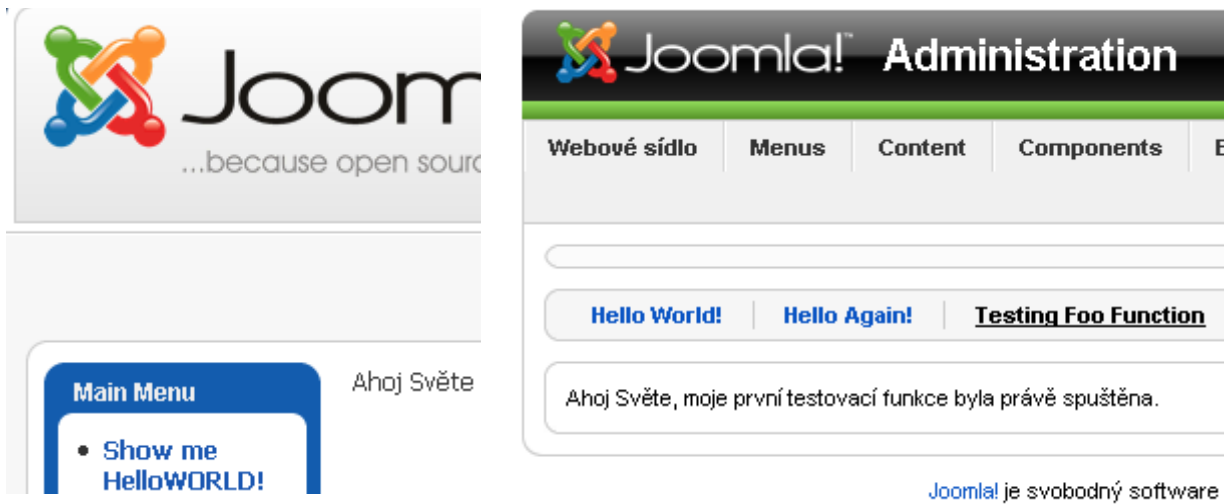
Joom

...because open sourc

Main Menu

- Show me HelloWORLD!

Ahoj Světe

Joomla!™ Administration

Webové sídlo | Menus | Content | Components | E

Hello World! | Hello Again! | Testing Foo Function

Ahoj Světe, moje první testovací funkce byla právě spuštěna.

Joomla! je svobodný software